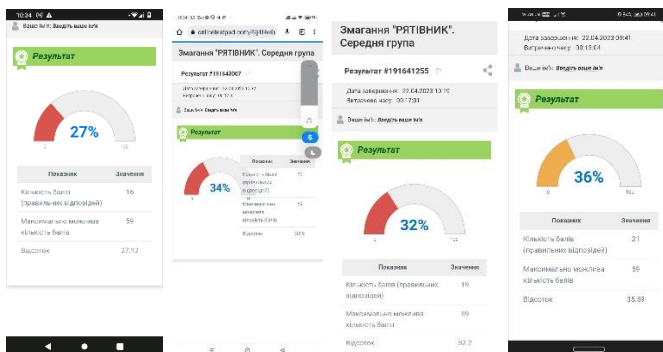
10:34

Ваше ім'я: Введіть ваше ім'я

Результат

27%

0 59

| Показник | Значення |
|---|---|
| Кількість балів (правильних відповідей) | 16 |
| Максимально можлива кількість балів | 59 |
| Відсоток | 27.12 |

10:33

onlinetestpad.com/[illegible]

Змагання "РЯТІВНИК". Середня група

Результат #191643067

Дата завершення: 22.04.2023 13:52
Витрачено часу: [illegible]

Ваше ім'я: Введіть ваше ім'я

Результат

34%

| Показник | Значення |
|---|---|
| Кількість балів (правильних відповідей) | 20 |
| Максимально можлива кількість балів | 59 |
| Відсоток | 33.9 |

Змагання "РЯТІВНИК". Середня група

Результат #191641255

Дата завершення: 22.04.2023 13:10
Витрачено часу: 00:17:01

Ваше ім'я: Введіть ваше ім'я

Результат

32%

0 59

| Показник | Значення |
|---|---|
| Кількість балів (правильних відповідей) | 19 |
| Максимально можлива кількість балів | 59 |
| Відсоток | 32.2 |

Дата завершення: 22.04.2023 09:41
Витрачено часу: 00:18:54

Ваше ім'я: Введіть ваше ім'я

Результат

36%

0 59

| Показник | Значення |
|---|---|
| Кількість балів (правильних відповідей) | 21 |
| Максимально можлива кількість балів | 59 |
| Відсоток | 35.59 |